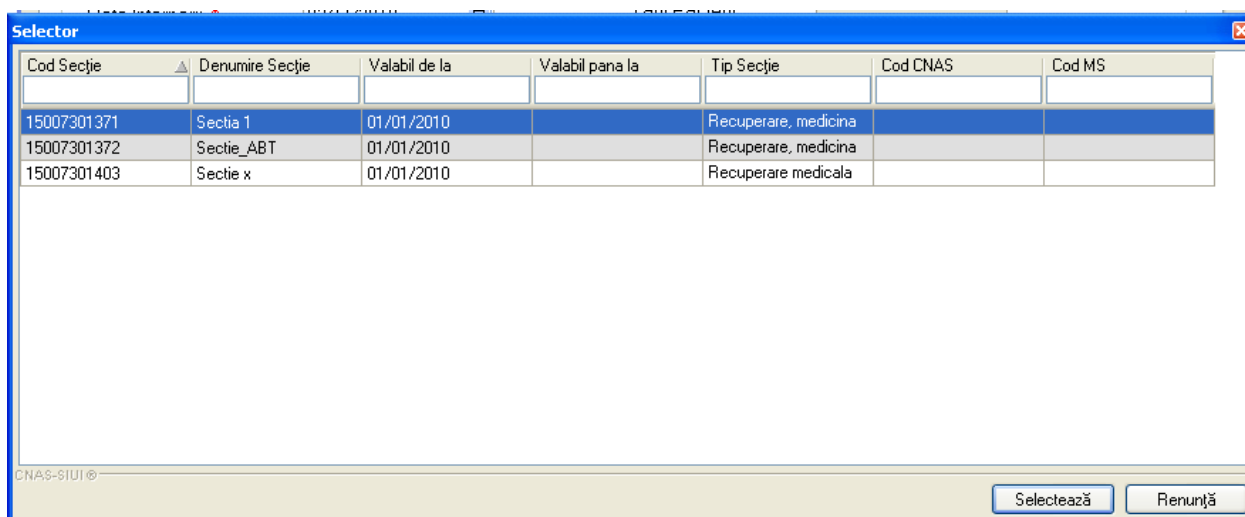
Selector

| Cod Secţie | Denumire Secţie | Valabil de la | Valabil pana la | Tip Secţie | Cod CNAS | Cod MS |
|---|---|---|---|---|---|---|
| 15007301371 | Sectia 1 | 01/01/2010 | | Recuperare, medicina | | |
| 15007301372 | Sectie_ABT | 01/01/2010 | | Recuperare, medicina | | |
| 15007301403 | Sectie x | 01/01/2010 | | Recuperare medicala | | |

CNAS-SIUI®

Selectează Renunţă